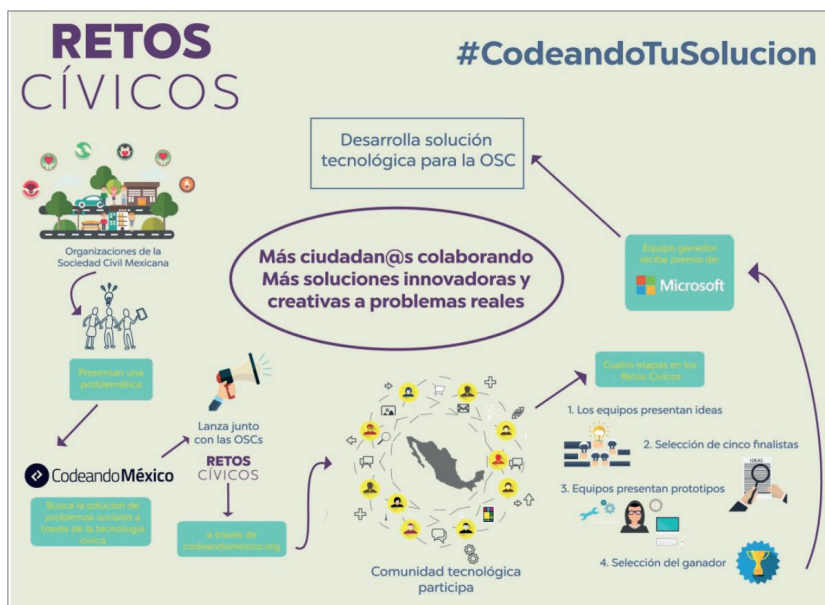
RETOS CÍVICOS

#CodeandoTuSolucion

Desarrolla solución tecnológica para la OSC

Organizaciones de la Sociedad Civil Mexicana

Más ciudadan@s colaborando
Más soluciones innovadoras y creativas a problemas reales

Equipo ganador recibe premio de:

Microsoft

Presentan una problemática

Lanza junto con las OSCs

RETOS CÍVICOS

CodeandoMéxico

Busca la solución de problemas sociales a través de la tecnología cívica

a través de codeandomexico.org

Cuatro etapas en los Retos Cívicos

1. Los equipos presentan ideas

2. Selección de cinco finalistas

IDEAS

3. Equipos presentan prototipos

4. Selección del ganador

Comunidad tecnológica participa